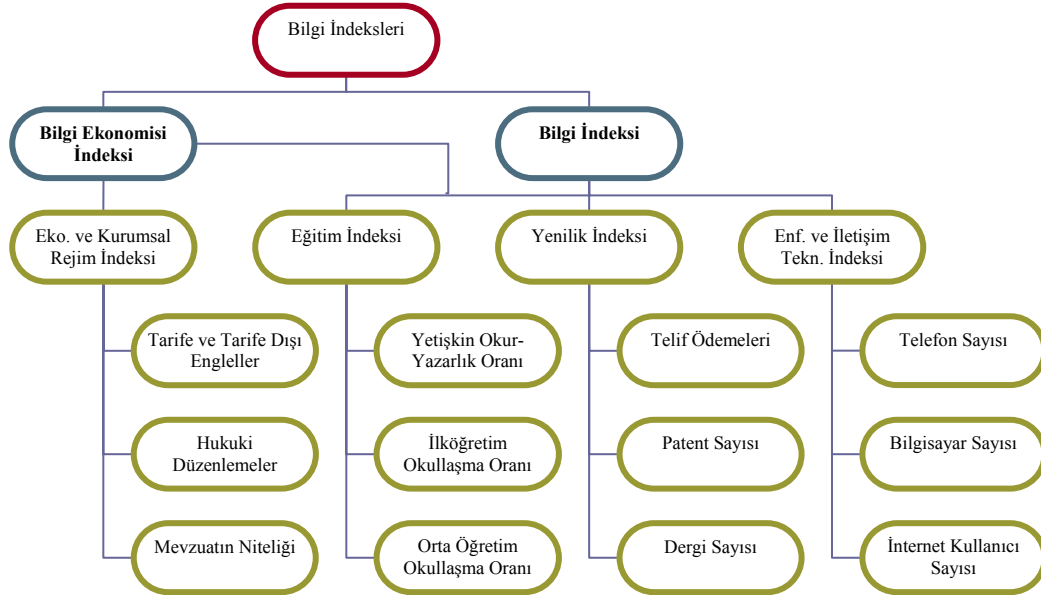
Bilgi İndeksleri

Bilgi Ekonomisi İndeksi

Bilgi İndeksi

Eko. ve Kurumsal Rejim İndeksi

Eğitim İndeksi

Yenilik İndeksi

Enf. ve İletişim Tekn. İndeksi

Tarife ve Tarife Dışı Engeller

Hukuki Düzenlemeler

Mevzuatın Niteliği

Yetişkin Okur-Yazarlık Oranı

İlköğretim Okullaşma Oranı

Orta Öğretim Okullaşma Oranı

Telif Ödemeleri

Patent Sayısı

Dergi Sayısı

Telefon Sayısı

Bilgisayar Sayısı

İnternet Kullanıcı Sayısı